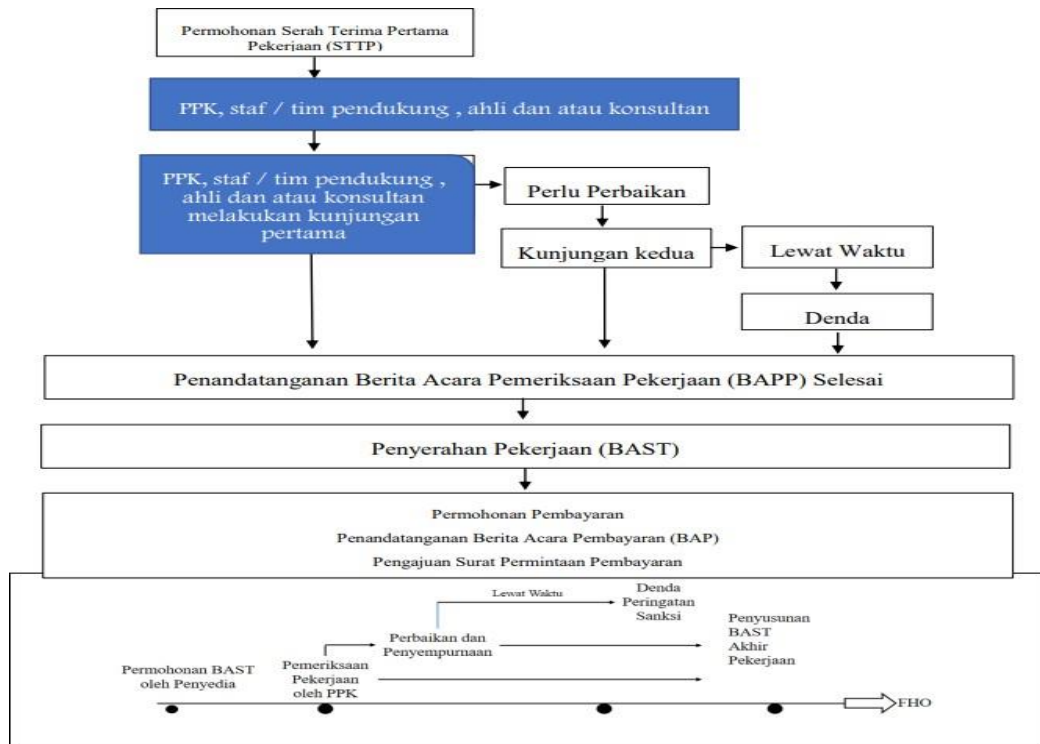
Permohonan Serah Terima Pertama Pekerjaan (STTP)

PPK, staf / tim pendukung , ahli dan atau konsultan

PPK, staf / tim pendukung , ahli dan atau konsultan melakukan kunjungan pertama

Perlu Perbaikan

Kunjungan kedua

Lewat Waktu

Denda

Penandatanganan Berita Acara Pemeriksaan Pekerjaan (BAPP) Selesai

Penyerahan Pekerjaan (BAST)

Permohonan Pembayaran

Penandatanganan Berita Acara Pembayaran (BAP)

Pengajuan Surat Permintaan Pembayaran

Lewat Waktu

Denda Peringatan Sanksi

Perbaikan dan Penyempurnaan

Penyusunan BAST Akhir Pekerjaan

Permohonan BAST oleh Penyedia

Pemeriksaan Pekerjaan oleh PPK

FHO